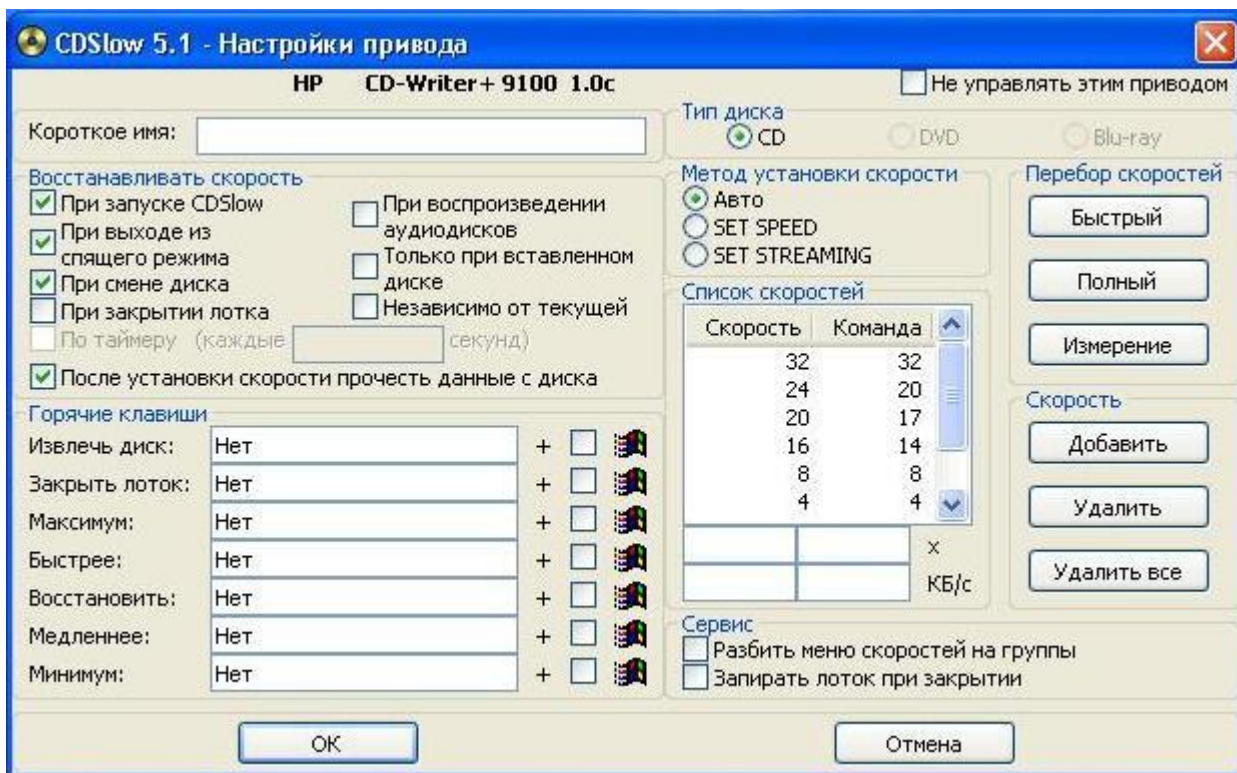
CDSlow 5.1 - Настройки привода

HP CD-Writer+ 9100 1.0c

Не управлять этим приводом

Короткое имя:

Восстанавливать скорость
При запуске CDSlow
При выходе из спящего режима
При смене диска
При закрытии лотка
По таймеру (каждые секунд)
При воспроизведении аудиодисков
Только при вставленном диске
Независимо от текущей
После установки скорости прочесть данные с диска

Горячие клавиши
Извлечь диск: Нет +
Закрыть лоток: Нет +
Максимум: Нет +
Быстрее: Нет +
Восстановить: Нет +
Медленнее: Нет +
Минимум: Нет +

Тип диска
CD
DVD
Blu-ray

Метод установки скорости
Авто
SET SPEED
SET STREAMING

Список скоростей

| Скорость | Команда |
|---|---|
| 32 | 32 |
| 24 | 20 |
| 20 | 17 |
| 16 | 14 |
| 8 | 8 |
| 4 | 4 |

x
КБ/с

Перебор скоростей
Быстрый
Полный
Измерение

Скорость
Добавить
Удалить
Удалить все

Сервис
Разбить меню скоростей на группы
Запирать лоток при закрытии

OK
Отмена